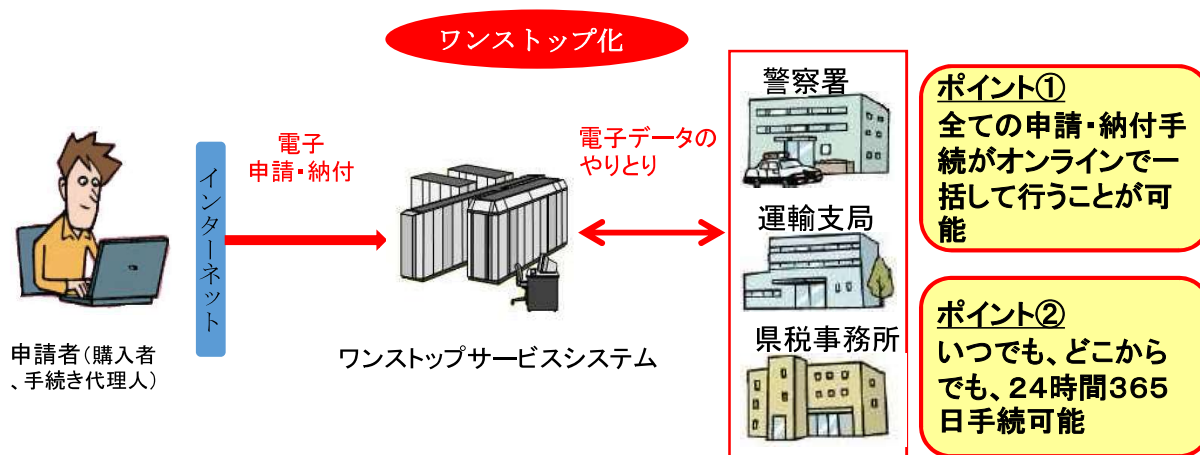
ワンストップ化

申請者（購入者、手続き代理人）

インターネット

電子
申請・納付

ワンストップサービスシステム

電子データのやりとり

警察署

運輸支局

県税事務所

ポイント①
全ての申請・納付手続がオンラインで一括して行うことが可能

ポイント②
いつでも、どこからでも、２４時間３６５日手続可能